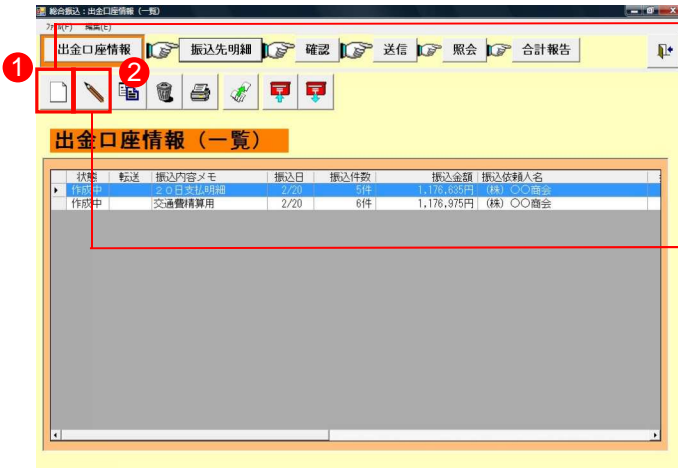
総合振込：出金口座情報（一覧）

ファイル(F) 編集(E)

出金口座情報 振込先明細 確認 送信 照会 合計報告

1 2

出金口座情報（一覧）

| | 状態 | 転送 | 振込内容メモ | 振込日 | 振込件数 | 振込金額 | 振込依頼人名 |
|---|---|---|---|---|---|---|---|
| ▸ | 作成中 | | ２０日支払明細 | 2/20 | 5件 | 1,176,635円 | (株) ○○商会 |
| | 作成中 | | 交通費精算用 | 2/20 | 6件 | 1,176,975円 | (株) ○○商会 |